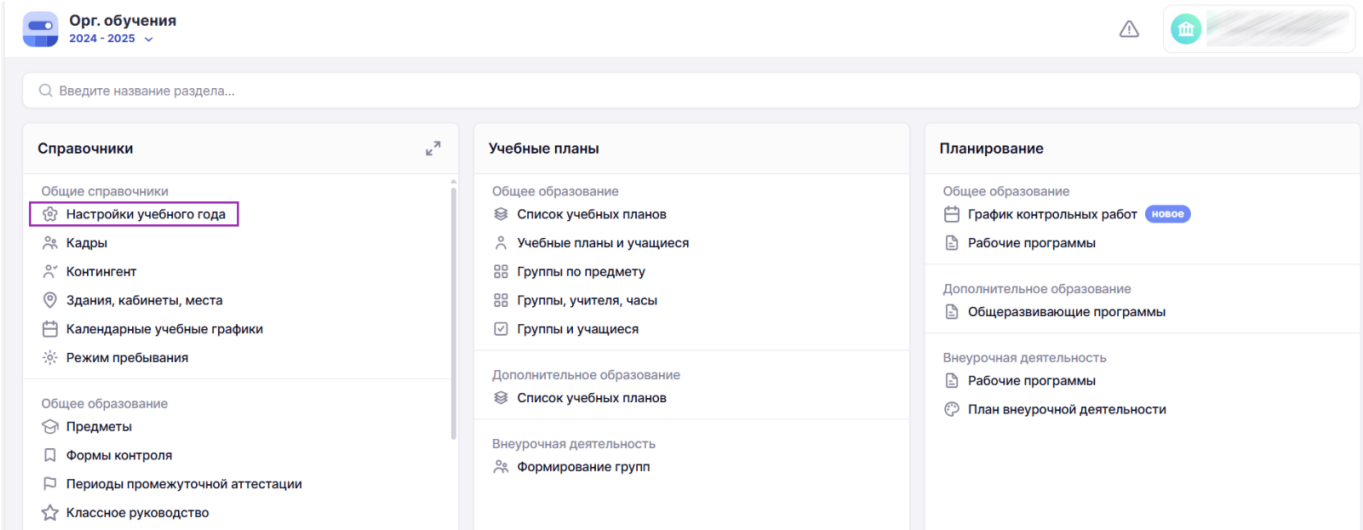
Орг. обучения
2024 - 2025

Введите название раздела...

Справочники

Общие справочники
Настройки учебного года
Кадры
Контингент
Здания, кабинеты, места
Календарные учебные графики
Режим пребывания

Общее образование
Предметы
Формы контроля
Периоды промежуточной аттестации
Классное руководство

Учебные планы

Общее образование
Список учебных планов
Учебные планы и учащиеся
Группы по предмету
Группы, учителя, часы
Группы и учащиеся

Дополнительное образование
Список учебных планов

Внеурочная деятельность
Формирование групп

Планирование

Общее образование
График контрольных работ новое
Рабочие программы

Дополнительное образование
Общеразвивающие программы

Внеурочная деятельность
Рабочие программы
План внеурочной деятельности